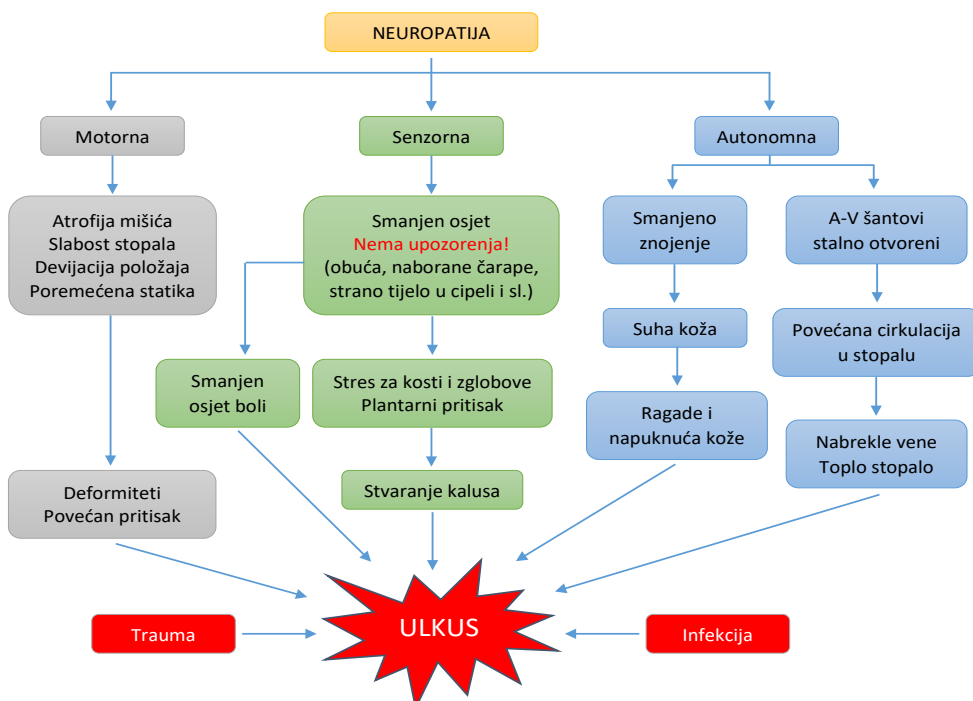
NEUROPATIJA

Motorna

Atrofija mišića
Slabost stopala
Devijacija položaja
Poremećena statika

Deformiteti
Povećan pritisak

Senzorna

Smanjen osjet
Nema upozorenja!
(obuća, naborane čarape, strano tijelo u cipeli i sl.)

Smanjen osjet boli

Stres za kosti i zglobove
Plantarni pritisak

Stvaranje kalusa

Autonomna

Smanjeno znojenje

Suha koža

Ragade i napuknuća kože

A-V šantovi stalno otvoreni

Povećana cirkulacija u stopalu

Nabrekle vene
Toplo stopalo

Trauma

ULKUS

Infekcija